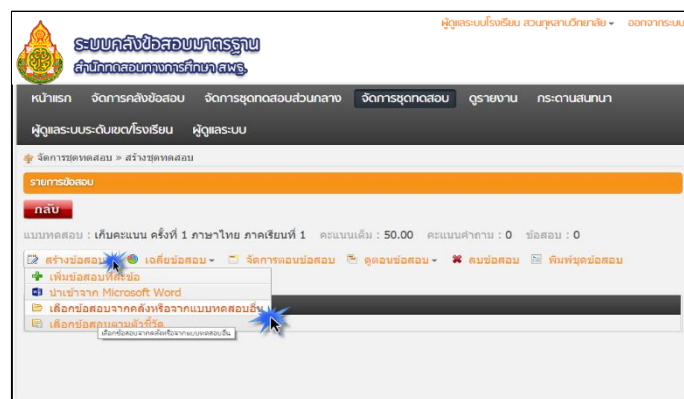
ผู้ดูแลระบบโรงเรียน สวนกุหลาบวิทยาลัย ▾ ออกจากระบบ

ระบบคลังข้อสอบมาตรฐาน
สำนักทดสอบทางการศึกษา สพฐ.

หน้าแรก จัดการคลังข้อสอบ จัดการชุดทดสอบส่วนกลาง จัดการชุดทดสอบ ดูรายงาน กระดานสนทนา
ผู้ดูแลระบบระดับเขต/โรงเรียน ผู้ดูแลระบบ

จัดการชุดทดสอบ » สร้างชุดทดสอบ

รายการข้อสอบ

กลับ

แบบทดสอบ : เก็บคะแนน ครั้งที่ 1 ภาษาไทย ภาคเรียนที่ 1 คะแนนเต็ม : 50.00 คะแนนคำถาม : 0 ข้อสอบ : 0

สร้างข้อสอบ ▾ เฉลยข้อสอบ ▾ จัดการตอนข้อสอบ ดูตอนข้อสอบ ▾ ลบข้อสอบ พิมพ์ชุดข้อสอบ

เพิ่มข้อสอบทีละข้อ
นำเข้าจาก Microsoft Word
เลือกข้อสอบจากคลังหรือจากแบบทดสอบอื่น
เลือกข้อสอบตามตัวชี้วัด
เลือกข้อสอบจากคลังหรือจากแบบทดสอบอื่น